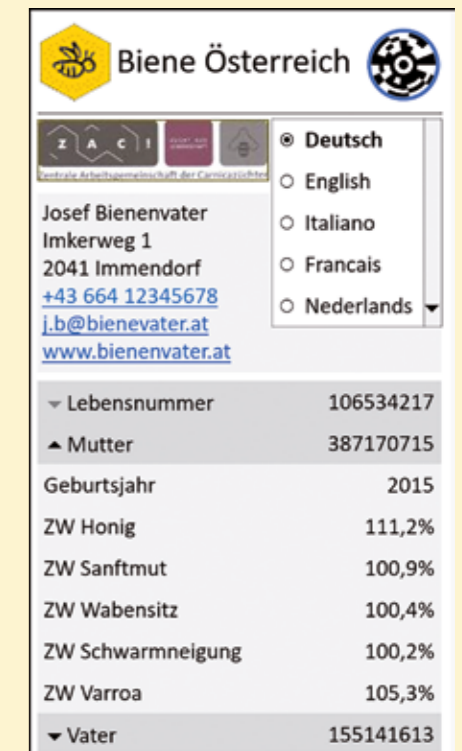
Biene Österreich

Z A C I

Zentrale Arbeitsgemeinschaft der Carnicazüchter

Deutsch
English
Italiano
Francais
Nederlands

Josef Bienenvater
Imkerweg 1
2041 Immendorf
+43 664 12345678
j.b@bienevater.at
www.bienenvater.at

| | |
|---|---|
| Lebensnummer | 106534217 |
| Mutter | 387170715 |
| Geburtsjahr | 2015 |
| ZW Honig | 111,2% |
| ZW Sanftmut | 100,9% |
| ZW Wabensitz | 100,4% |
| ZW Schwarmneigung | 100,2% |
| ZW Varroa | 105,3% |
| Vater | 155141613 |